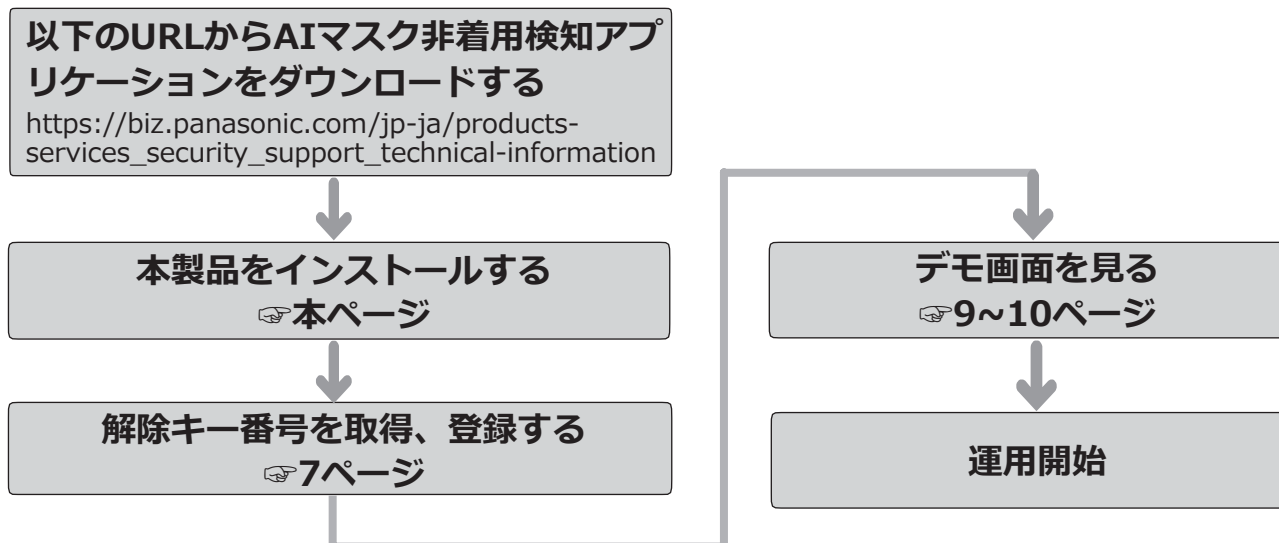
以下のURLからAIマスク非着用検知アプリケーションをダウンロードする
https://biz.panasonic.com/jp-ja/products-services_security_support_technical-information

本製品をインストールする
☞本ページ

解除キー番号を取得、登録する
☞7ページ

デモ画面を見る
☞9~10ページ

運用開始